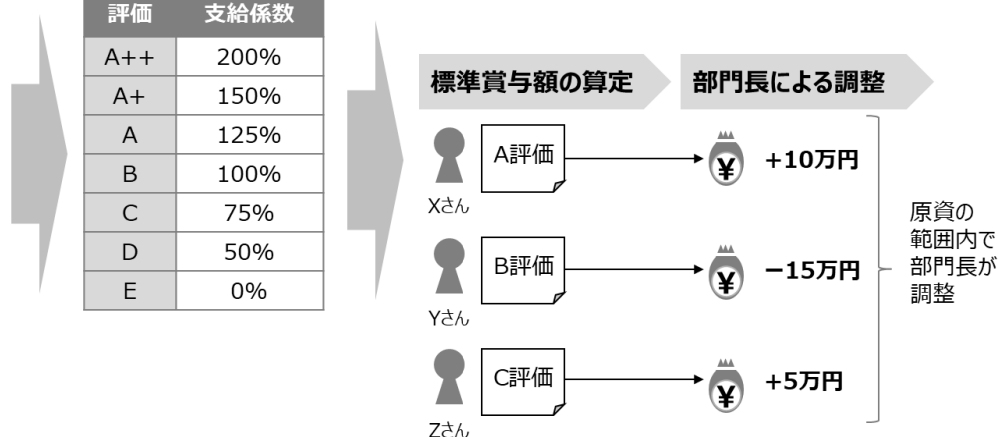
| 評価 | 支給係数 |
|---|---|
| A++ | 200% |
| A+ | 150% |
| A | 125% |
| B | 100% |
| C | 75% |
| D | 50% |
| E | 0% |

標準賞与額の算定

部門長による調整

A評価

Xさん

¥

+10万円

B評価

Yさん

¥

−15万円

C評価

Zさん

¥

+5万円

原資の範囲内で部門長が調整